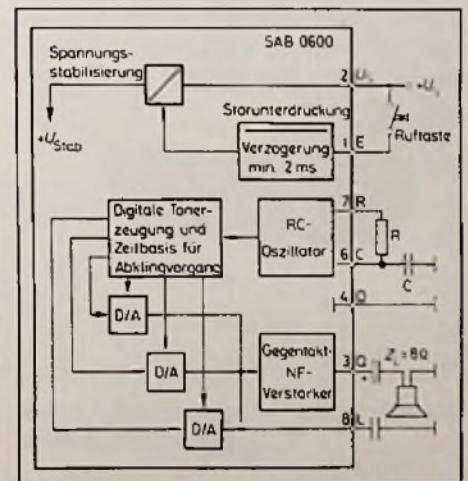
SAB 0600

Spannungs-stabilisierung

$+U_{Stab}$

2 $U_s$ $+U_s$

Storunterdrückung

Verzogerung min. 2 ms

1 E

Ruftaste

Digitale Tonerzeugung und Zeitbasis für Abklingvorgang

RC-Oszillator

7 R

R

6 C

C

4 0

D/A

D/A

D/A

Gegentakt-NF-Verstarker

3 Q

$Z_L = 8\Omega$

8 L